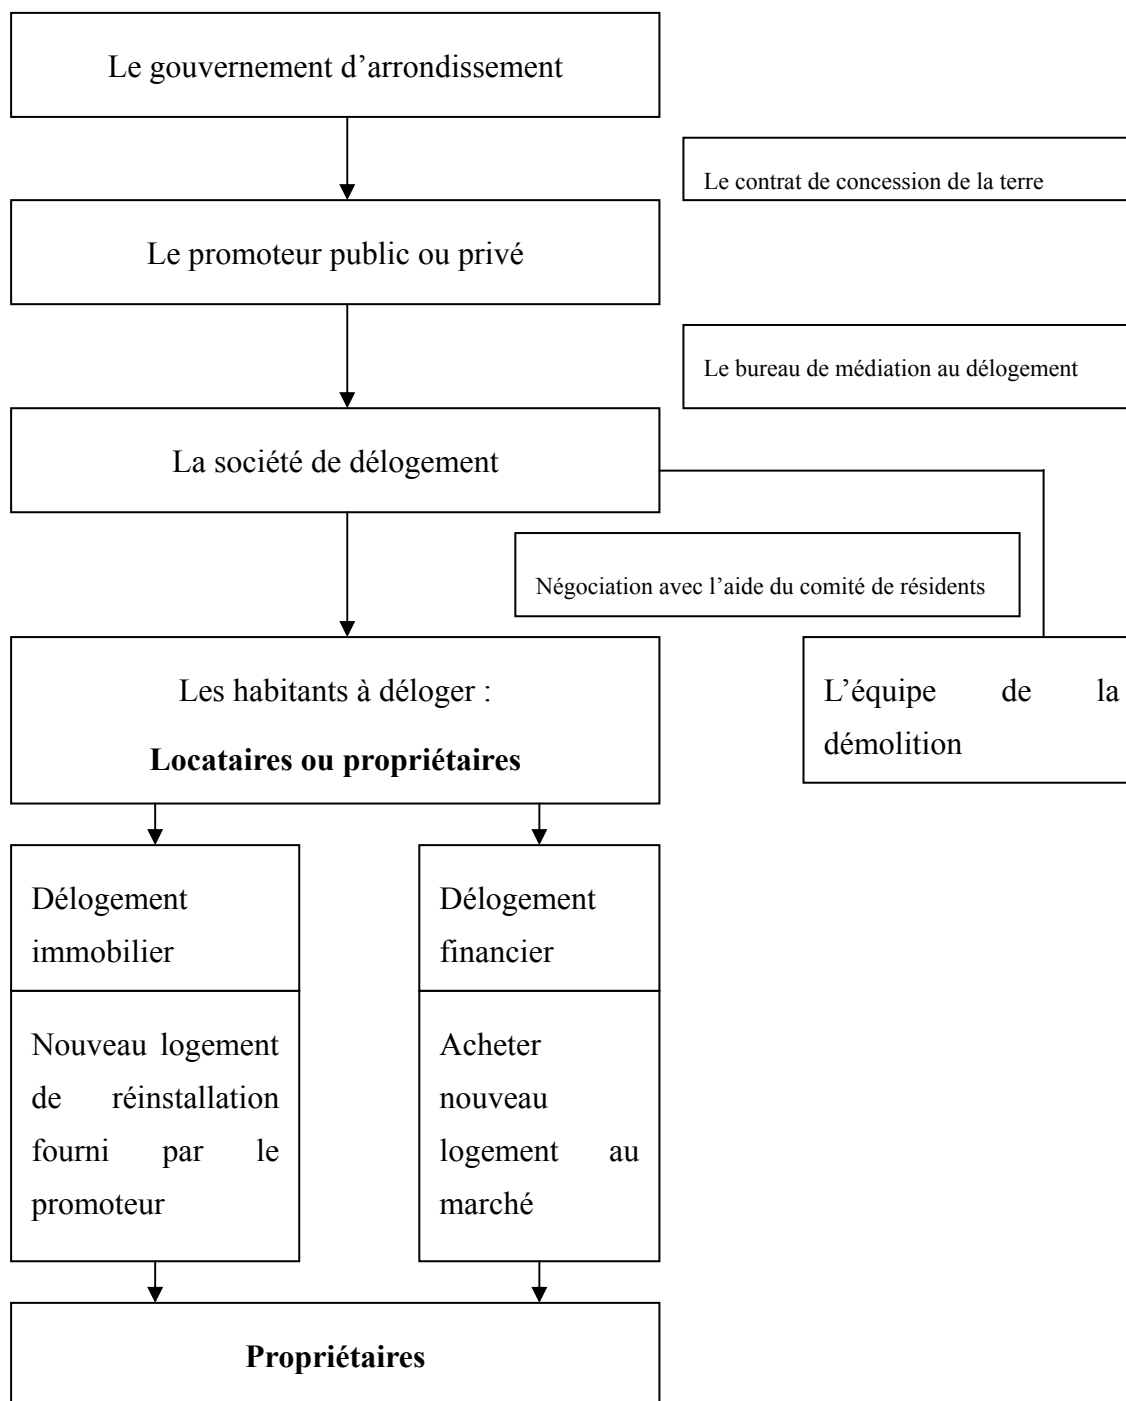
Le gouvernement d’arrondissement

Le contrat de concession de la terre

Le promoteur public ou privé

Le bureau de médiation au délogement

La société de délogement

Négociation avec l’aide du comité de résidents

Les habitants à déloger :

**Locataires ou propriétaires**

L’équipe de la démolition

Délogement immobilier

Nouveau logement de réinstallation fourni par le promoteur

Délogement financier

Acheter nouveau logement au marché

**Propriétaires**